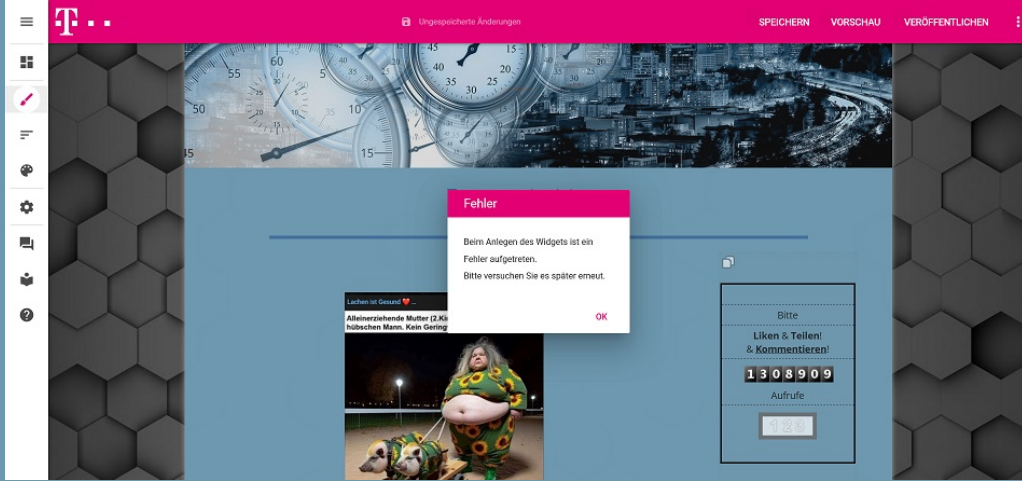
T · ·

Ungespeicherte Änderungen

SPEICHERN VORSCHAU VERÖFFENTLICHEN

55 60 50 10 15 35 25 45 40 35 30

Fehler

Beim Anlegen des Widgets ist ein Fehler aufgetreten.
Bitte versuchen Sie es später erneut.

OK

Lachen ist Gesund ❤️ ...

Alleinerziehende Mutter (2.Ki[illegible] hübschen Mann. Kein Gering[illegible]

Bitte
Liken & Teilen!
& Kommentieren!

1308909

Aufrufe

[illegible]